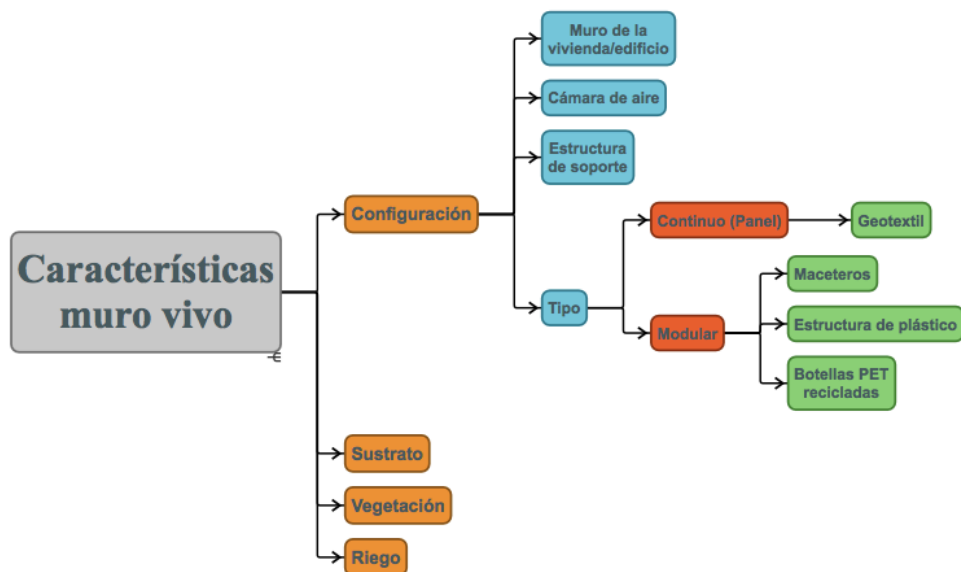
Características muro vivo

Configuración

Muro de la vivienda/edificio

Cámara de aire

Estructura de soporte

Tipo

Continuo (Panel)

Geotextil

Modular

Maceteros

Estructura de plástico

Botellas PET recicladas

Sustrato

Vegetación

Riego